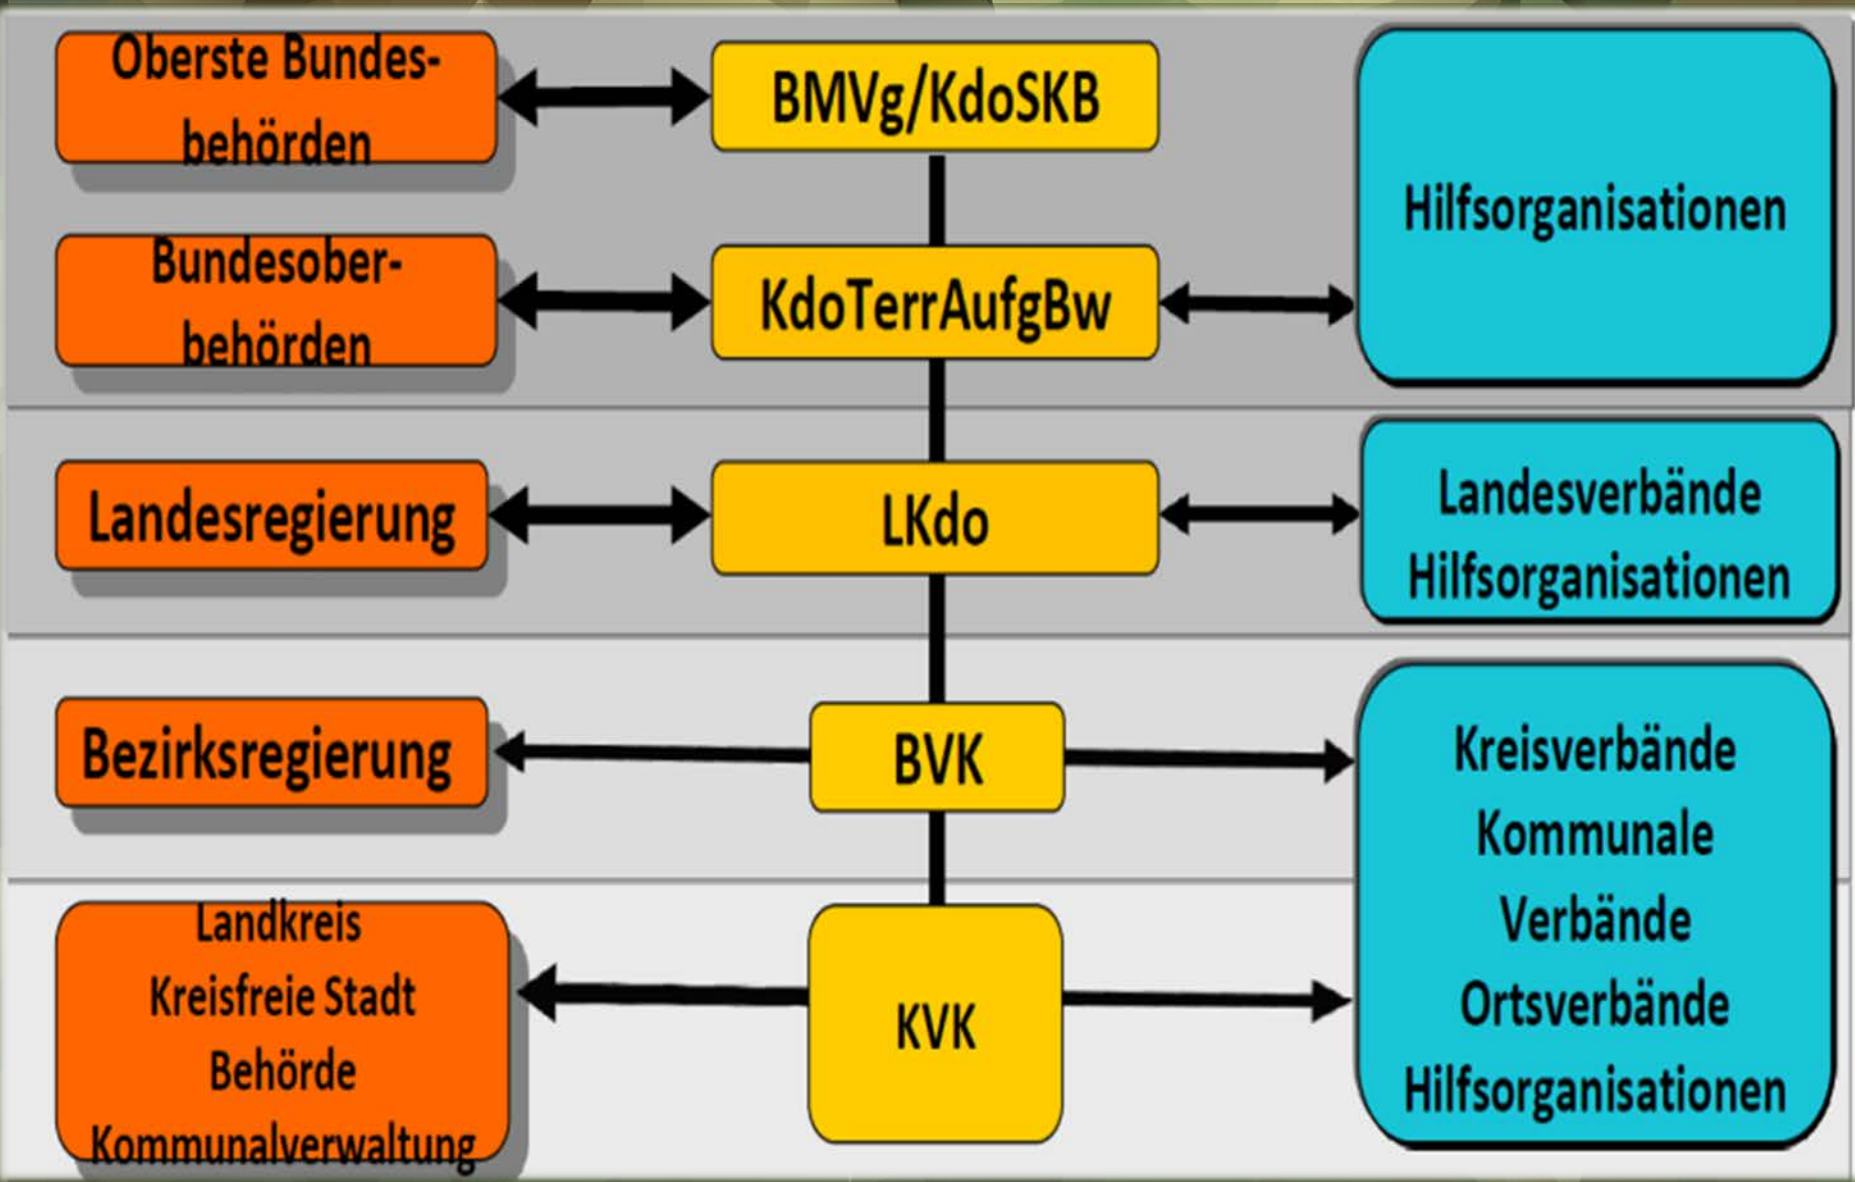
Oberste Bundesbehörden

BMVg/KdoSKB

Hilfsorganisationen

Bundesoberbehörden

KdoTerrAufgBw

Landesregierung

LKdo

Landesverbände Hilfsorganisationen

Bezirksregierung

BVK

Kreisverbände Kommunale Verbände Ortsverbände Hilfsorganisationen

Landkreis Kreisfreie Stadt Behörde Kommunalverwaltung

KVK